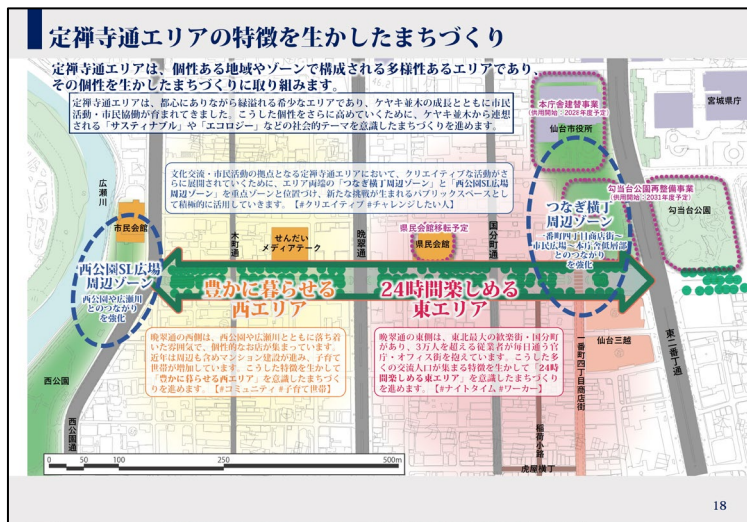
定禅寺通エリアの特徴を生かしたまちづくり

定禅寺通エリアは、個性ある地域やゾーンで構成される多様性あるエリアであり、その個性を生かしたまちづくりに取り組みます。

定禅寺通エリアは、都心にありながら緑溢れる希少なエリアであり、ケヤキ並木の成長とともに市民活動・市民協働が育まれてきました。こうした個性をさらに高めていくために、ケヤキ並木から連想される「サスティナブル」や「エコロジー」などの社会的テーマを意識したまちづくりを進めます。

本庁舎建替事業
(供用開始：2028年度予定)

宮城県庁

仙台市役所

文化交流・市民活動の拠点となる定禅寺通エリアにおいて、クリエイティブな活動がさらに展開されていくために、エリア両端の「つなぎ横丁周辺ゾーン」と「西公園SL広場周辺ゾーン」を重点ゾーンと位置づけ、新たな挑戦が生まれるパブリックスペースとして積極的に活用していきます。［#クリエイティブ #チャレンジしたい人］

勾当台公園再整備事業
(供用開始：2031年度予定)

勾当台公園

広瀬川

市民会館

木町通

せんだいメディアテーク

晩翠通

県民会館移転予定

県民会館

国分町通

つなぎ横丁周辺ゾーン
一番町四丁目商店街～市民広場～本庁舎低層部とのつながりを強化

西公園SL広場周辺ゾーン
西公園や広瀬川とのつながりを強化

豊かに暮らせる西エリア

24時間楽しめる東エリア

晩翠通の西側は、西公園や広瀬川とともに落ち着いた雰囲気で、個性的なお店が集まっています。近年は周辺も含めマンション建設が進み、子育て世帯が増加しています。こうした特徴を生かして「豊かに暮らせる西エリア」を意識したまちづくりを進めます。［#コミュニティ #子育て世帯］

晩翠通の東側は、東北最大の歓楽街・国分町があり、3万人を超える従業者が毎日通う官庁・オフィス街を抱えています。こうした多くの交流人口が集まる特徴を生かして「24時間楽しめる東エリア」を意識したまちづくりを進めます。［#ナイトタイム #ワーカー］

仙台三越

一番町四丁目商店街

東二番丁通

西公園

西公園通

稲荷小路

虎屋横丁

0 50 100 250 500m

18